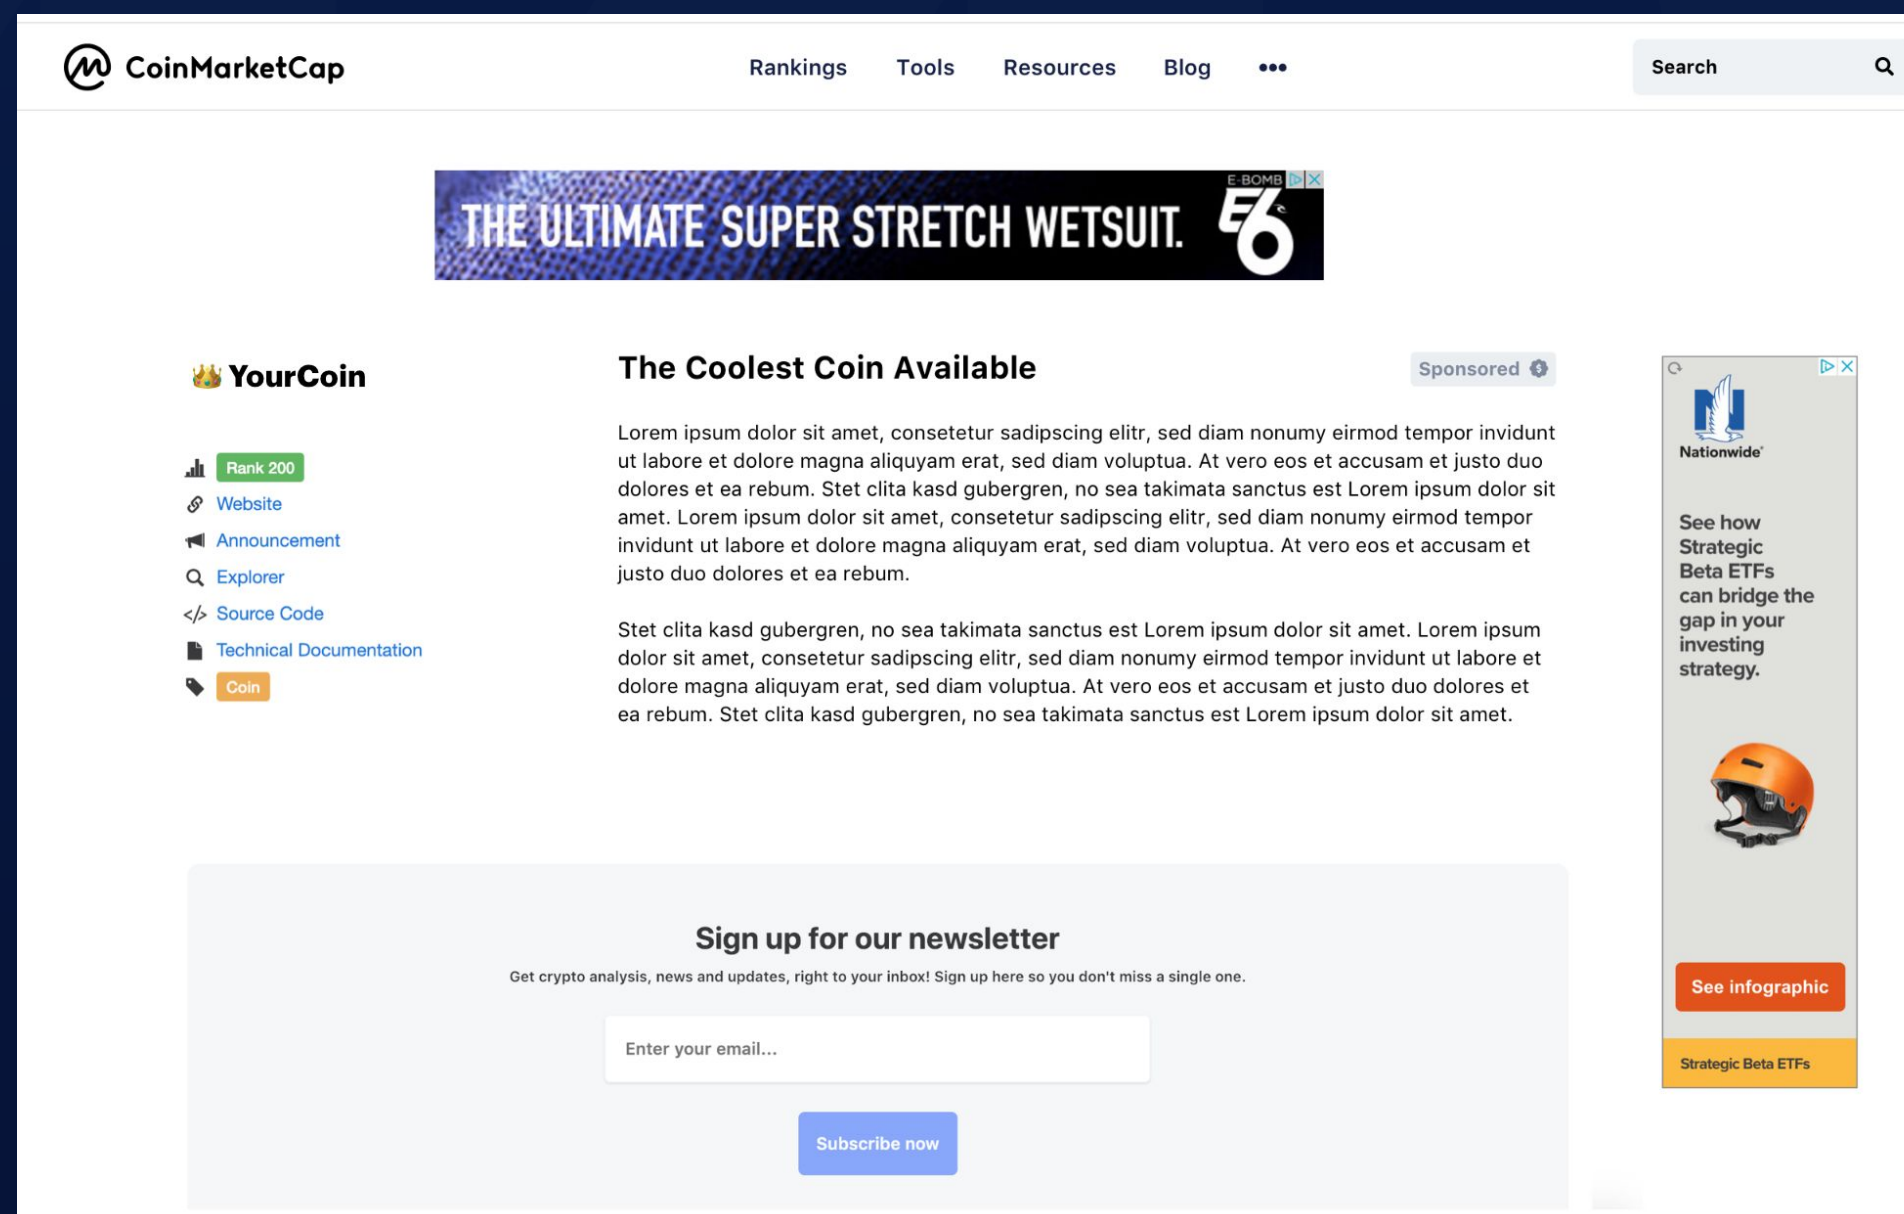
CoinMarketCap

Rankings Tools Resources Blog •••

Search

E-BOMB

THE ULTIMATE SUPER STRETCH WETSUIT. E6

YourCoin

Rank 200
Website
Announcement
Explorer
Source Code
Technical Documentation
Coin

The Coolest Coin Available

Sponsored

Lorem ipsum dolor sit amet, consetetur sadipscing elitr, sed diam nonumy eirmod tempor invidunt ut labore et dolore magna aliquyam erat, sed diam voluptua. At vero eos et accusam et justo duo dolores et ea rebum. Stet clita kasd gubergren, no sea takimata sanctus est Lorem ipsum dolor sit amet. Lorem ipsum dolor sit amet, consetetur sadipscing elitr, sed diam nonumy eirmod tempor invidunt ut labore et dolore magna aliquyam erat, sed diam voluptua. At vero eos et accusam et justo duo dolores et ea rebum.

Stet clita kasd gubergren, no sea takimata sanctus est Lorem ipsum dolor sit amet. Lorem ipsum dolor sit amet, consetetur sadipscing elitr, sed diam nonumy eirmod tempor invidunt ut labore et dolore magna aliquyam erat, sed diam voluptua. At vero eos et accusam et justo duo dolores et ea rebum. Stet clita kasd gubergren, no sea takimata sanctus est Lorem ipsum dolor sit amet.

Nationwide

See how Strategic Beta ETFs can bridge the gap in your investing strategy.

See infographic

Strategic Beta ETFs

Sign up for our newsletter

Get crypto analysis, news and updates, right to your inbox! Sign up here so you don't miss a single one.

Enter your email...

Subscribe now